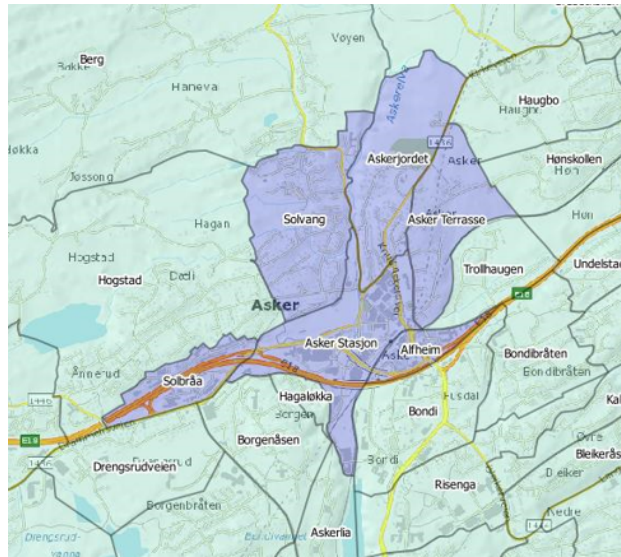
Vøyen
Berg
Bakke
Haneva
Haugbo
Haugbo
Høkka
Askerelva
Askerjordet
Asker
Hønskollen
Høn
Jøssang
Solvang
Asker Terrasse
Hun
Hagan
Hogstad
Hogstad
Dæli
Trollhaugen
Undelstad
E18
Asker
Asker Stasjon
Alfheim
Bondibråten
Bondibråten
Ånneud
Solbråa
E18
Hagaløkka
Borgen
Fusdal
Bondi
Kal
E18
Borgenåsen
Bondi
Drengsrudveien
Drengsrud
Østre
Bleikerås
Bleiker
Borgenbråten
Risenga
Nedre
Drengsrud-vanna
Askerlia